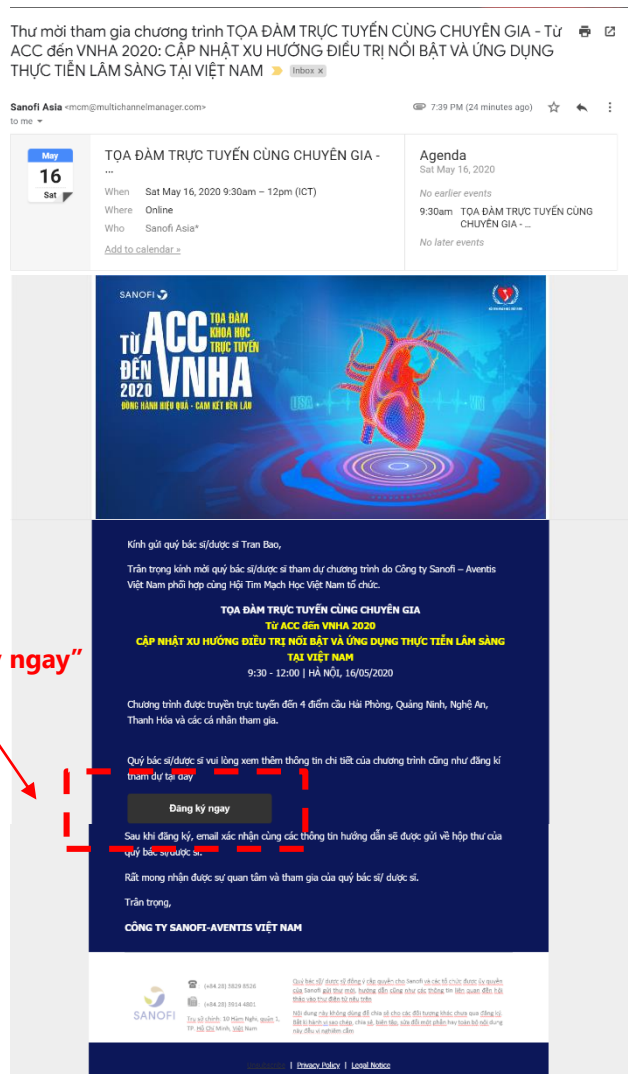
Thư mời tham gia chương trình TỌA ĐÀM TRỰC TUYẾN CÙNG CHUYÊN GIA - Từ ACC đến VNHA 2020: CẬP NHẬT XU HƯỚNG ĐIỀU TRỊ NỔI BẬT VÀ ỨNG DỤNG THỰC TIỄN LÂM SÀNG TẠI VIỆT NAM Inbox ×

Sanofi Asia <mcm@multichannelmanager.com>
to me

7:39 PM (24 minutes ago)

May
16
Sat

TỌA ĐÀM TRỰC TUYẾN CÙNG CHUYÊN GIA - ...
When Sat May 16, 2020 9:30am – 12pm (ICT)
Where Online
Who Sanofi Asia*
Add to calendar »

Agenda
Sat May 16, 2020
No earlier events
9:30am TỌA ĐÀM TRỰC TUYẾN CÙNG CHUYÊN GIA - ...
No later events

SANOFI
TỌA ĐÀM KHOA HỌC TRỰC TUYẾN
TỪ ACC ĐẾN VNHA 2020
ĐỒNG HÀNH HIỆU QUẢ - CAM KẾT DÀI LÂU

ngay”

Kính gửi quý bác sĩ/dược sĩ Tran Bao,

Trân trọng kính mời quý bác sĩ/dược sĩ tham dự chương trình do Công ty Sanofi – Aventis Việt Nam phối hợp cùng Hội Tim Mạch Học Việt Nam tổ chức.

TỌA ĐÀM TRỰC TUYẾN CÙNG CHUYÊN GIA
Từ ACC đến VNHA 2020
CẬP NHẬT XU HƯỚNG ĐIỀU TRỊ NỔI BẬT VÀ ỨNG DỤNG THỰC TIỄN LÂM SÀNG TẠI VIỆT NAM
9:30 - 12:00 | HÀ NỘI, 16/05/2020

Chương trình được truyền trực tuyến đến 4 điểm cầu Hải Phòng, Quảng Ninh, Nghệ An, Thanh Hóa và các cá nhân tham gia.

Quý bác sĩ/dược sĩ vui lòng xem thêm thông tin chi tiết của chương trình cũng như đăng kí tham dự tại đây

Đăng ký ngay

Sau khi đăng ký, email xác nhận cùng các thông tin hướng dẫn sẽ được gửi về hộp thư của quý bác sĩ/dược sĩ.

Rất mong nhận được sự quan tâm và tham gia của quý bác sĩ/ dược sĩ.

Trân trọng,

CÔNG TY SANOFI-AVENTIS VIỆT NAM

SANOFI
(+84.28) 3829 8526
(+84.28) 3914 4801
Trụ sở chính: 10 Hàm Nghi, quận 1, TP. Hồ Chí Minh, Việt Nam

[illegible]

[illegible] | Privacy Policy | Legal Notice